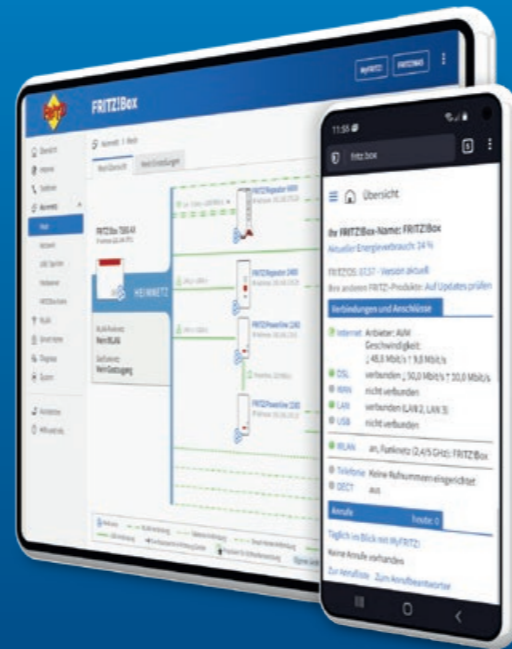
FRITZ!Box

MyFRITZ! FRITZ!NAS

Übersicht
Internet
Telefonie
Heimnetz
Mesh
Netzwerk
USB / Speicher
Mediaserver
FRITZ!Box-Name
Smart Home
WLAN
Diagnose
System

Assistenten
Hilfe und Info

Heimnetz > Mesh

Mesh Übersicht
Mesh Einstellungen

FRITZ!Box 7590 AX

HEIMNETZ

FRITZ!Repeater 6000

FRITZ!Repeater 2400

FRITZ!Powerline 1260

FRITZ!Powerline 1260

11:59

fritz.box

Übersicht

Ihr FRITZ!Box-Name: FRITZ!Box
Aktueller Energieverbrauch: 14 %

FRITZ!OS: 07.57 - Version aktuell
Ihre anderen FRITZ!-Produkte: Auf Updates prüfen

Verbindungen und Anschlüsse

Internet Anbieter: AVM
Geschwindigkeit:
↓ 48,8 Mbit/s ↑ 9,8 Mbit/s
DSL verbunden ↓ 50,0 Mbit/s ↑ 10,0 Mbit/s
WAN nicht verbunden
LAN verbunden (LAN 2, LAN 3)
USB nicht verbunden

WLAN an, Funknetz (2,4/5 GHz): FRITZ!Box

Telefonie Keine Rufnummern eingerichtet
DECT aus

Anrufe heute: 0

Täglich im Blick mit MyFRITZ!

Keine Anrufe vorhanden

Zur Anrufliste Zum Anrufbeantworter